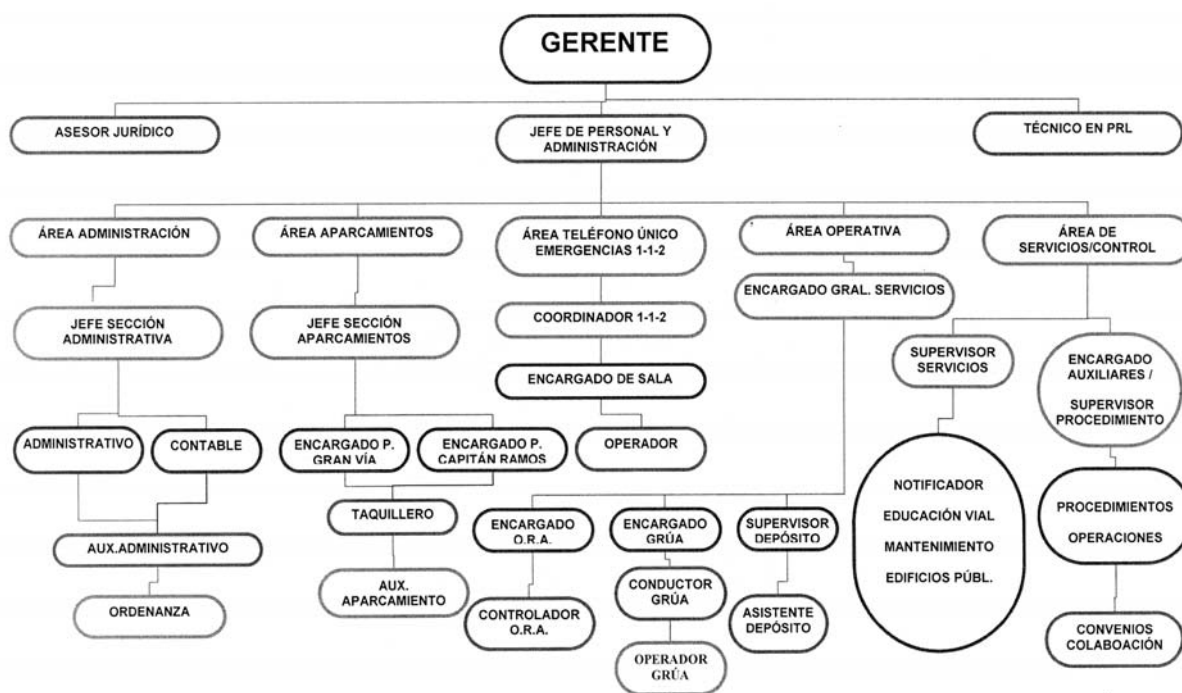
GERENTE

ASESOR JURÍDICO

JEFE DE PERSONAL Y ADMINISTRACIÓN

TÉCNICO EN PRL

ÁREA ADMINISTRACIÓN

ÁREA APARCAMIENTOS

ÁREA TELÉFONO ÚNICO EMERGENCIAS 1-1-2

ÁREA OPERATIVA

ÁREA DE SERVICIOS/CONTROL

ENCARGADO GRAL. SERVICIOS

JEFE SECCIÓN ADMINISTRATIVA

JEFE SECCIÓN APARCAMIENTOS

COORDINADOR 1-1-2

SUPERVISOR SERVICIOS

ENCARGADO AUXILIARES / SUPERVISOR PROCEDIMIENTO

ENCARGADO DE SALA

ADMINISTRATIVO

CONTABLE

ENCARGADO P. GRAN VÍA

ENCARGADO P. CAPITÁN RAMOS

OPERADOR

NOTIFICADOR

EDUCACIÓN VIAL

MANTENIMIENTO

EDIFICIOS PÚBL.

PROCEDIMIENTOS

OPERACIONES

TAQUILLERO

ENCARGADO O.R.A.

ENCARGADO GRÚA

SUPERVISOR DEPÓSITO

AUX.ADMINISTRATIVO

AUX. APARCAMIENTO

CONDUCTOR GRÚA

ORDENANZA

CONTROLADOR O.R.A.

ASISTENTE DEPÓSITO

CONVENIOS COLABOACIÓN

OPERADOR GRÚA